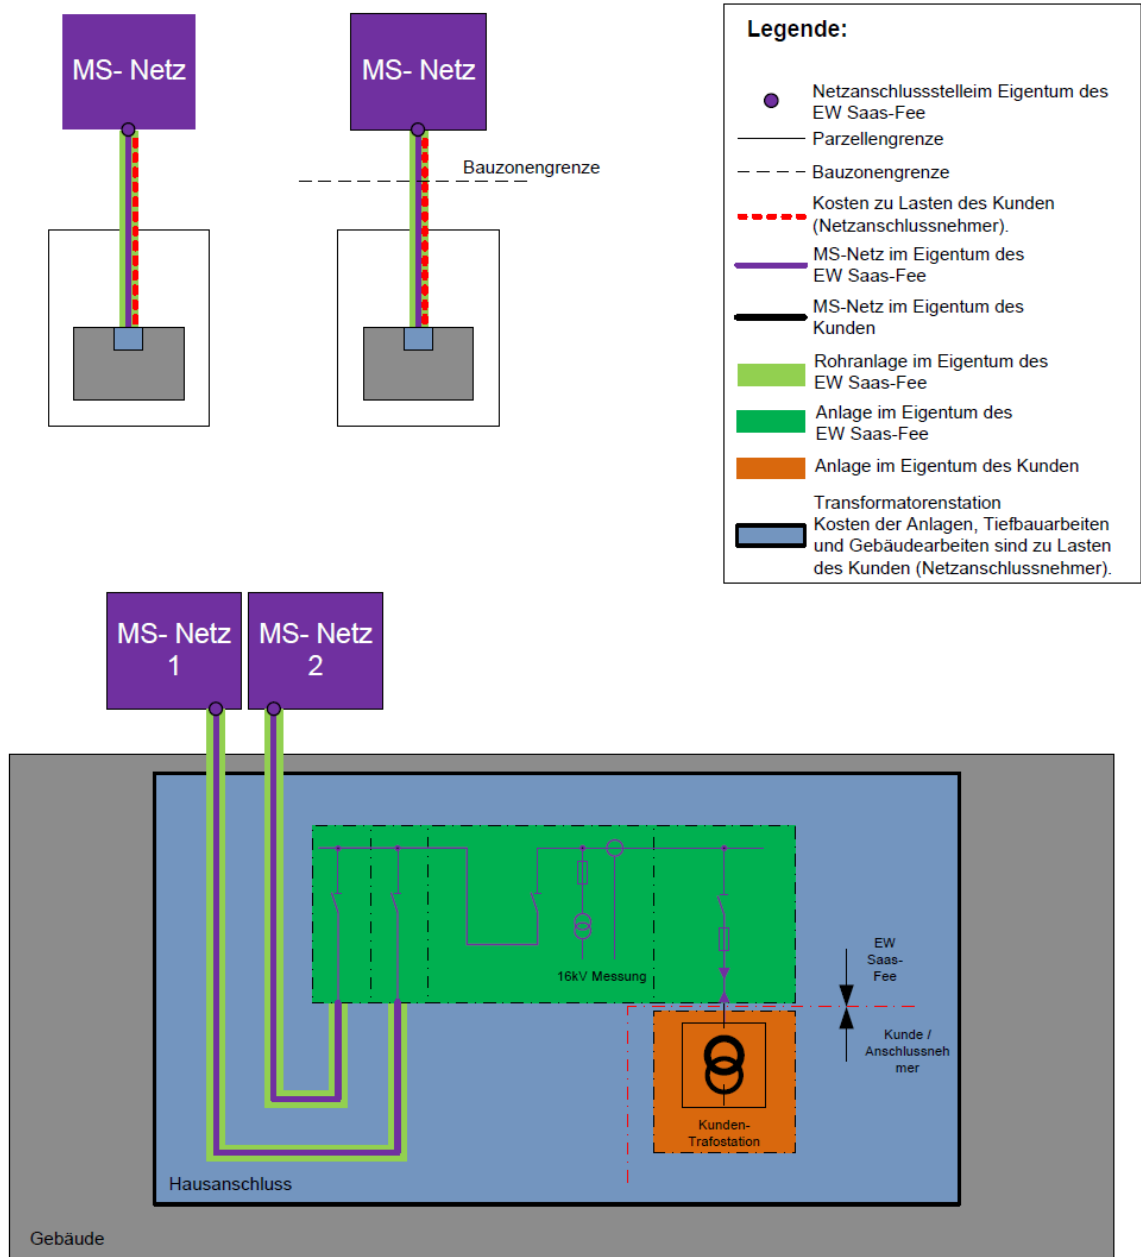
MS- Netz

MS- Netz

Bauzonengrenze

Legende:

Netzanschlussstelleim Eigentum des EW Saas-Fee

Parzellengrenze

Bauzonengrenze

Kosten zu Lasten des Kunden (Netzanschlussnehmer).

MS-Netz im Eigentum des EW Saas-Fee

MS-Netz im Eigentum des Kunden

Rohranlage im Eigentum des EW Saas-Fee

Anlage im Eigentum des EW Saas-Fee

Anlage im Eigentum des Kunden

Transformatorenstation Kosten der Anlagen, Tiefbauarbeiten und Gebäudearbeiten sind zu Lasten des Kunden (Netzanschlussnehmer).

MS- Netz 1

MS- Netz 2

16kV Messung

EW Saas-Fee

Kunde / Anschlussnehmer

Kunden-Trafostation

Hausanschluss

Gebäude